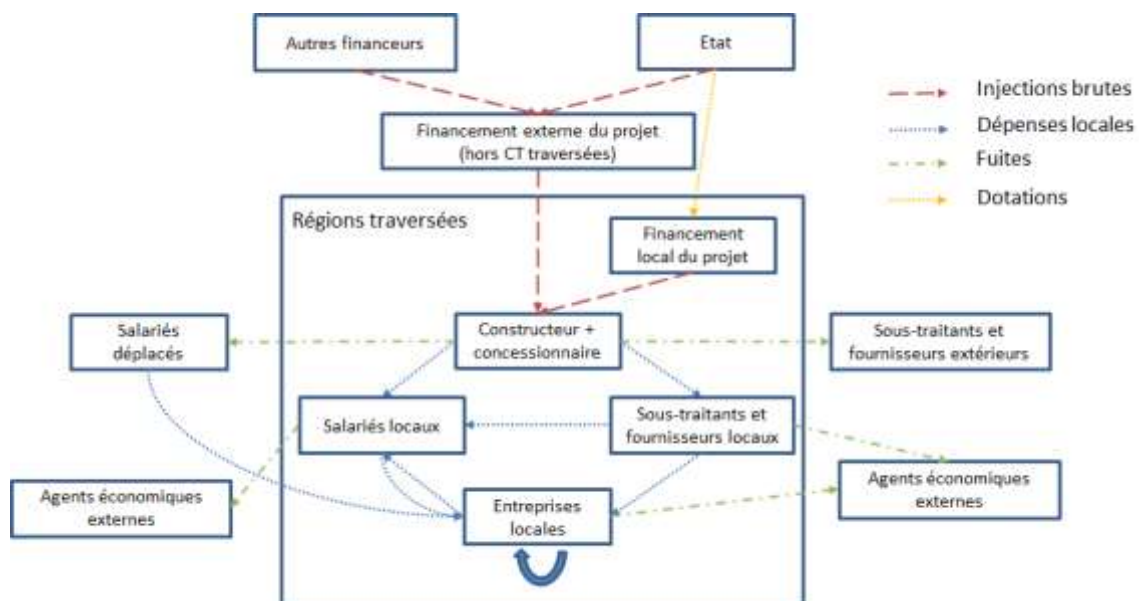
Autres financeurs

Etat

Injections brutes

Dépenses locales

Fuites

Dotations

Financement externe du projet (hors CT traversées)

Régions traversées

Financement local du projet

Salariés déplacés

Constructeur + concessionnaire

Sous-traitants et fournisseurs extérieurs

Salariés locaux

Sous-traitants et fournisseurs locaux

Agents économiques externes

Entreprises locales

Agents économiques externes